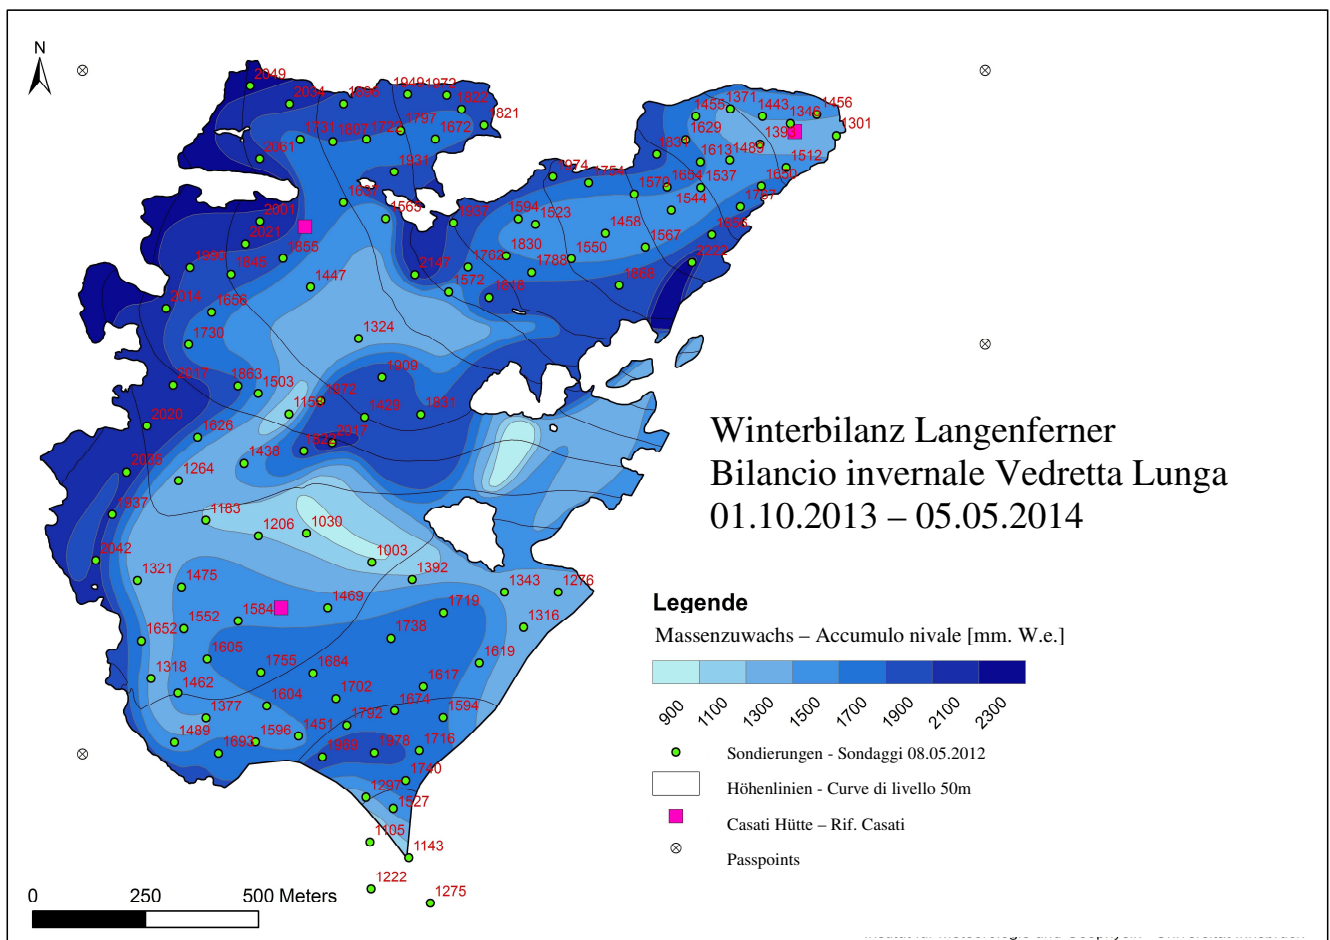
N

2049 2034 1696 1949 1972 1832 1821 1731 1807 1722 1797 1672 2061 1931 1637 1568 2001 2021 1855 1990 1845 1447 2014 1656 1730 1324 2017 1863 1503 1672 1909 1159 1429 1821 2020 1626 1822 2217 1438 2035 1264 1937 1183 1206 1030 1003 2042 1321 1475 1392 1343 1276 1584 1469 1719 1552 1316 1652 1738 1605 1619 1318 1755 1684 1617 1462 1702 1604 1674 1377 1594 1792 1451 1489 1596 1693 1969 1978 1716 1740 1297 1527 1105 1143 1222 1275

1455 1371 1443 1346 1456 1629 1399 1301 1839 1613 1489 1512 1974 1754 1579 1654 1537 1650 1544 1767 1937 1594 1523 1458 1656 1567 1830 1550 2232 1702 1788 2147 1572 1888 1618

Winterbilanz Langenferner
Bilancio invernale Vedretta Lunga
01.10.2013 – 05.05.2014

Legende
Massenzuwachs – Accumulo nivale [mm. W.e.]
900 1100 1300 1500 1700 1900 2100 2300
Sondierungen - Sondaggi 08.05.2012
Höhenlinien - Curve di livello 50m
Casati Hütte – Rif. Casati
Passpoints

0 250 500 Meters

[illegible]